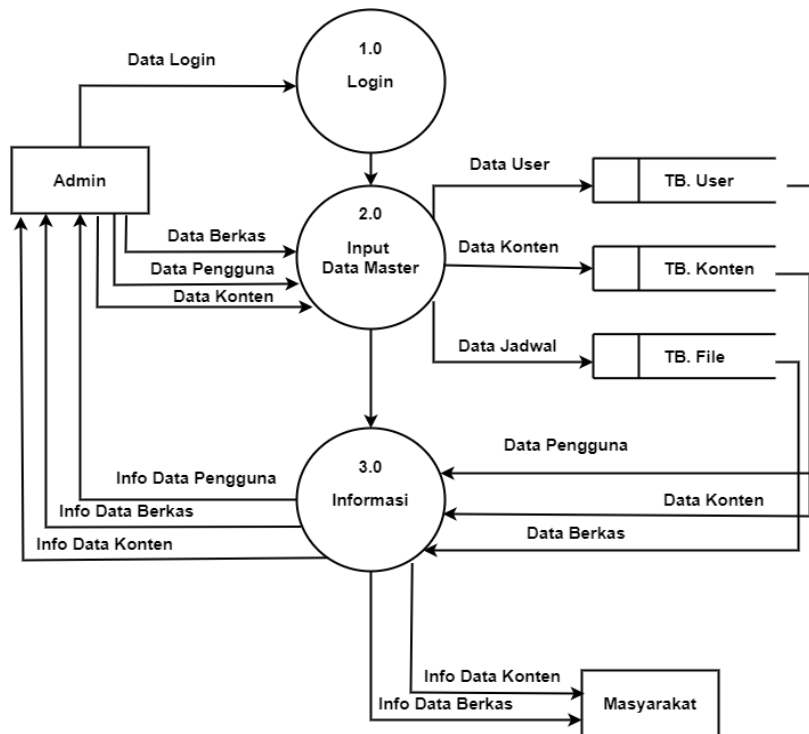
Data Login

1.0
Login

Admin

2.0
Input
Data Master

Data Berkas
Data Pengguna
Data Konten

Data User
TB. User

Data Konten
TB. Konten

Data Jadwal
TB. File

3.0
Informasi

Data Pengguna
Data Konten
Data Berkas

Info Data Pengguna
Info Data Berkas
Info Data Konten

Info Data Konten
Info Data Berkas
Masyarakat